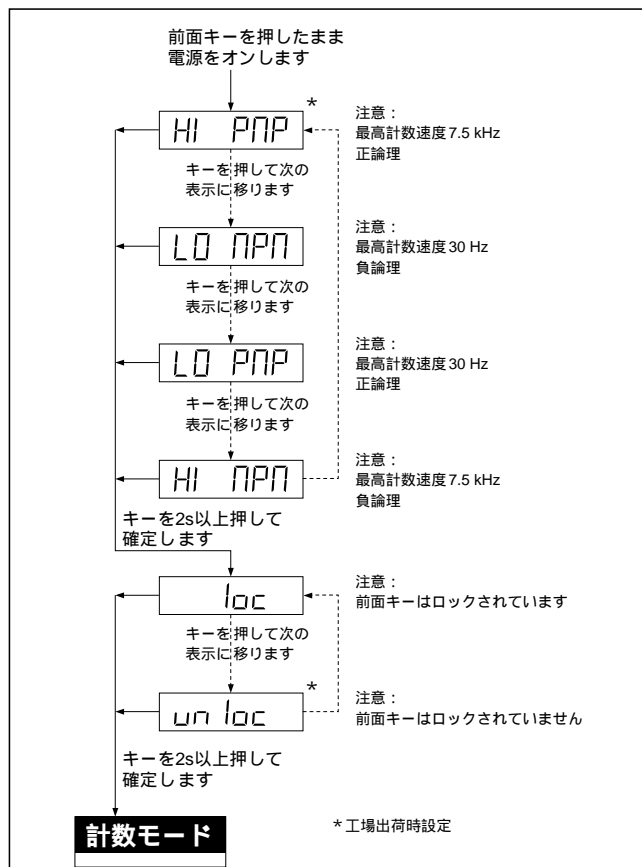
前面キーを押したまま
電源をオンします

HI PNP *

注意：
最高計数速度 7.5 kHz
正論理

キーを押して次の
表示に移ります

LO NPN

注意：
最高計数速度 30 Hz
負論理

キーを押して次の
表示に移ります

LO PNP

注意：
最高計数速度 30 Hz
正論理

キーを押して次の
表示に移ります

HI NPN

注意：
最高計数速度 7.5 kHz
負論理

キーを2s以上押して
確定します

loc

注意：
前面キーはロックされています

キーを押して次の
表示に移ります

un loc *

注意：
前面キーはロックされていません

キーを2s以上押して
確定します

計数モード

* 工場出荷時設定